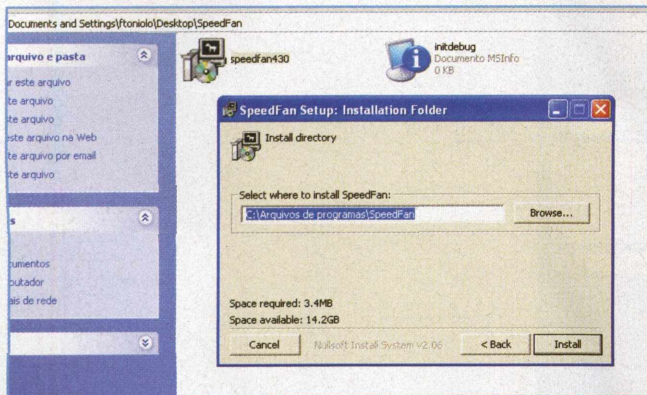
Documents and Settings\ftoniolo\Desktop\SpeedFan

rquivo e pasta

r este arquivo
te arquivo
te arquivo
este arquivo na Web
te arquivo por email
te arquivo

s

umentos
putador
ais de rede

speedfan430

initdebug
Documento MSInfo
0 KB

SpeedFan Setup: Installation Folder

Install directory

Select where to install SpeedFan:
C:\Arquivos de programas\SpeedFan
Browse...

Space required: 3.4MB
Space available: 14.2GB

Cancel
Nullsoft Install System v2.06
< Back
Install